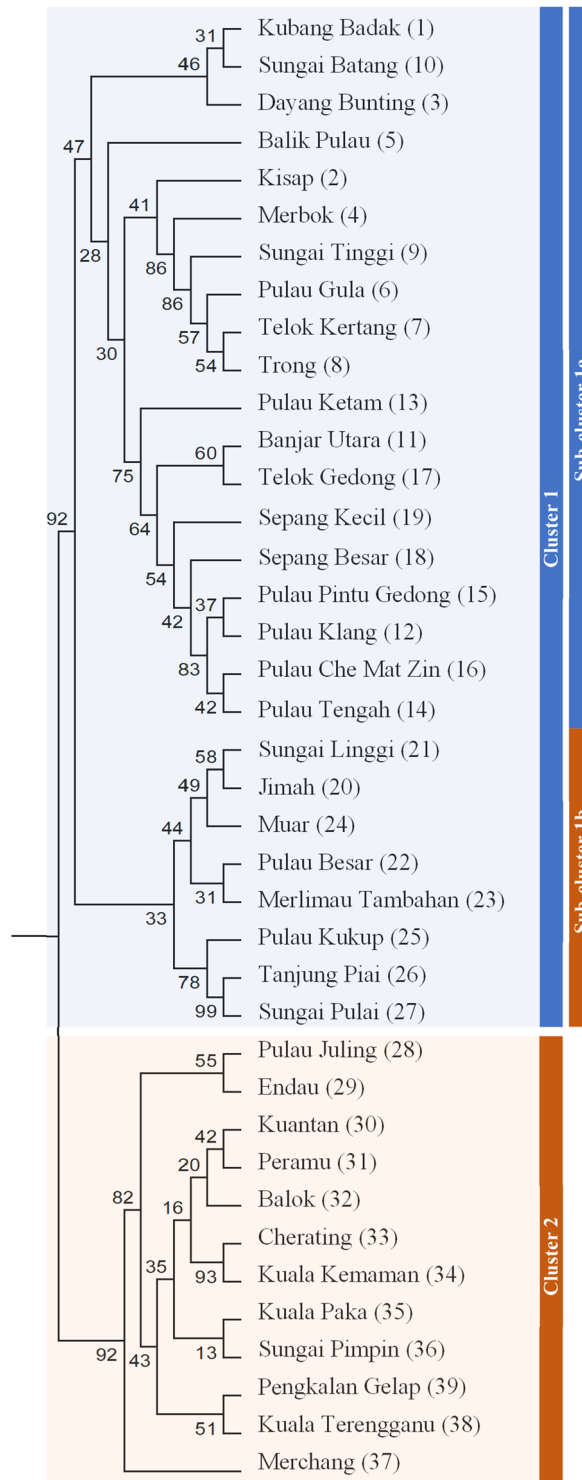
31 Kubang Badak (1)
46 Sungai Batang (10)
Dayang Bunting (3)
47 Balik Pulau (5)
Kisap (2)
41
28 Merbok (4)
86 Sungai Tinggi (9)
86 Pulau Gula (6)
57 Telok Kertang (7)
30
54 Trong (8)
Pulau Ketam (13)
60 Banjar Utara (11)
75 Telok Gedong (17)
92
64 Sepang Kecil (19)
Sepang Besar (18)
54
37 Pulau Pintu Gedong (15)
42 Pulau Klang (12)
83 Pulau Che Mat Zin (16)
42 Pulau Tengah (14)
58 Sungai Linggi (21)
49 Jimah (20)
44 Muar (24)
Pulau Besar (22)
31 Merlimau Tambahan (23)
33
Pulau Kukup (25)
78 Tanjung Piai (26)
99 Sungai Pulai (27)
55 Pulau Juling (28)
Endau (29)
42 Kuantan (30)
20 Peramu (31)
82 Balok (32)
16
Cherating (33)
35 93 Kuala Kemaman (34)
Kuala Paka (35)
13 Sungai Pimpin (36)
92 43
Pengkalan Gelap (39)
51 Kuala Terengganu (38)
Merchang (37)
Cluster 1
Cluster 2
Sub-cluster 1a
Sub-cluster 1b